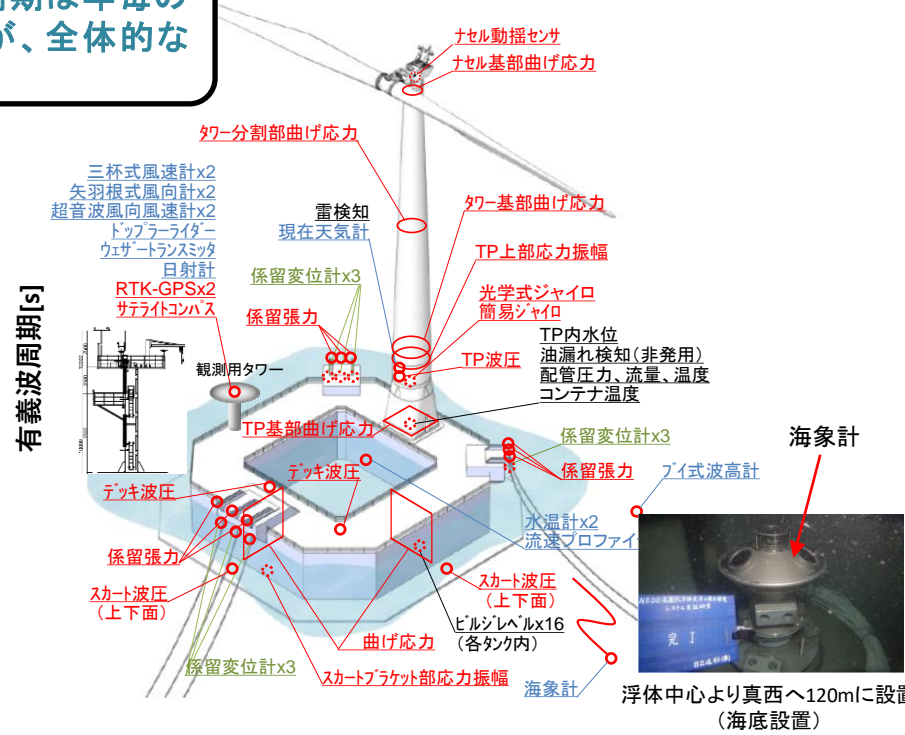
周期は年毎の
が、全体的な

ナセル動揺センサ
ナセル基部曲げ応力
タワー分割部曲げ応力
三杯式風速計x2
矢羽根式風向計x2
超音波風向風速計x2
ドップラーライダー
ウェザートランスミッタ
日射計
RTK-GPSx2
サテライトコンパス
雷検知
現在天気計
タワー基部曲げ応力
TP上部応力振幅
係留変位計x3
光学式ジャイロ
簡易ジャイロ
係留張力
TP内水位
油漏れ検知(非発用)
配管圧力、流量、温度
コンテナ温度
TP波圧
観測用タワー
有義波周期[s]
TP基部曲げ応力
係留変位計x3
海象計
係留張力
デッキ波圧
ブイ式波高計
デッキ波圧
係留張力
水温計x2
流速プロファイ
スカート波圧
(上下面)
スカート波圧
(上下面)
ビルジレベルx16
(各タンク内)
曲げ応力
係留変位計x3
スカートブラケット部応力振幅
海象計
完了
浮体中心より真西へ120mに設置
(海底設置)